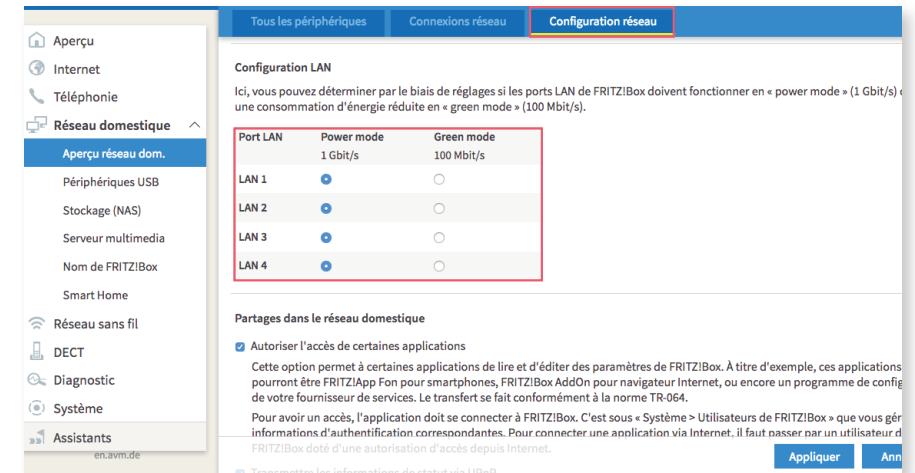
Tous les périphériques
Connexions réseau
Configuration réseau

Aperçu
Internet
Téléphonie
Réseau domestique
Aperçu réseau dom.
Périphériques USB
Stockage (NAS)
Serveur multimedia
Nom de FRITZ!Box
Smart Home
Réseau sans fil
DECT
Diagnostic
Système
Assistants
en.avm.de

Configuration LAN

Ici, vous pouvez déterminer par le biais de réglages si les ports LAN de FRITZ!Box doivent fonctionner en « power mode » (1 Gbit/s) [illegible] une consommation d'énergie réduite en « green mode » (100 Mbit/s).

| Port LAN | Power mode 1 Gbit/s | Green mode 100 Mbit/s |
|---|---|---|
| LAN 1 | ● | ○ |
| LAN 2 | ● | ○ |
| LAN 3 | ● | ○ |
| LAN 4 | ● | ○ |

Partages dans le réseau domestique

Autoriser l'accès de certaines applications

Cette option permet à certaines applications de lire et d'éditer des paramètres de FRITZ!Box. À titre d'exemple, ces applications pourront être FRITZ!App Fon pour smartphones, FRITZ!Box AddOn pour navigateur Internet, ou encore un programme de config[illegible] de votre fournisseur de services. Le transfert se fait conformément à la norme TR-064.

Pour avoir un accès, l'application doit se connecter à FRITZ!Box. C'est sous « Système > Utilisateurs de FRITZ!Box » que vous gér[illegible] informations d'authentification correspondantes. Pour connecter une application via Internet, il faut passer par un utilisateur d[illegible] FRITZ!Box doté d'une autorisation d'accès depuis Internet.

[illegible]

Appliquer
Ann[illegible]